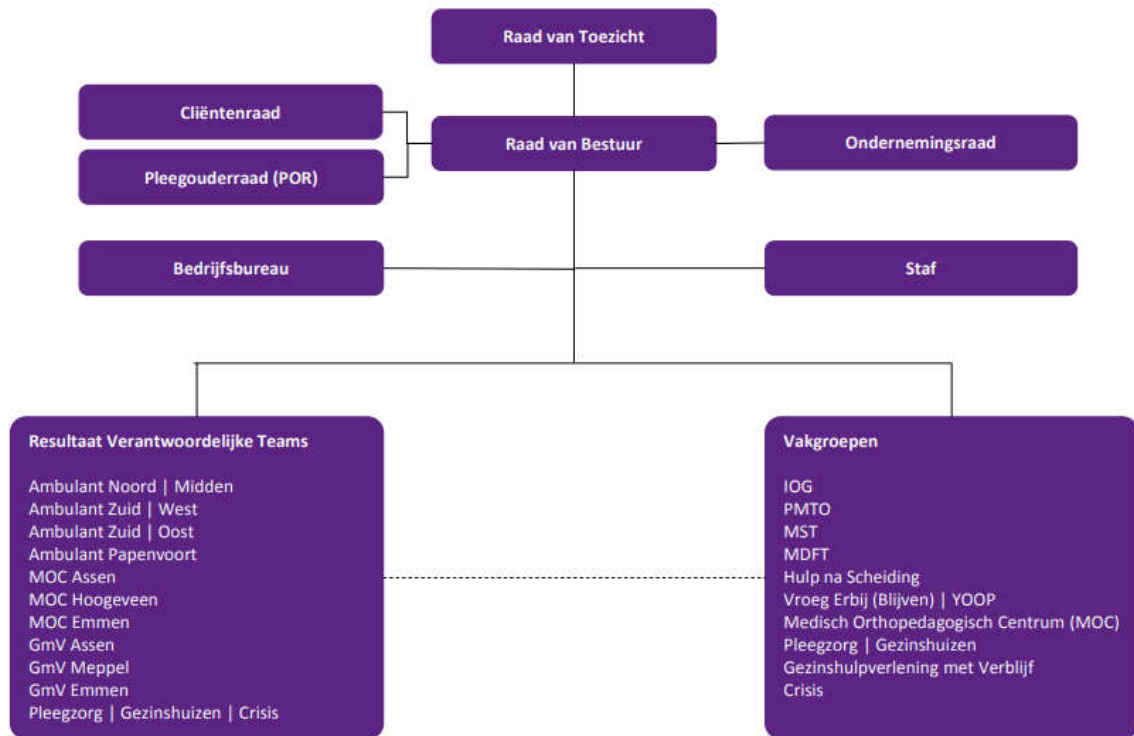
Raad van Toezicht

Cliëntenraad

Pleegouderraad (POR)

Raad van Bestuur

Ondernemingsraad

Bedrijfsbureau

Staf

Resultaat Verantwoordelijke Teams

Ambulant Noord | Midden
Ambulant Zuid | West
Ambulant Zuid | Oost
Ambulant Papenvoort
MOC Assen
MOC Hoogeveen
MOC Emmen
GmV Assen
GmV Meppel
GmV Emmen
Pleegzorg | Gezinshuizen | Crisis

Vakgroepen

IOG
PMTO
MST
MDFT
Hulp na Scheiding
Vroeg Erbij (Blijven) | YOOP
Medisch Orthopedagogisch Centrum (MOC)
Pleegzorg | Gezinshuizen
Gezinshulpverlening met Verblijf
Crisis